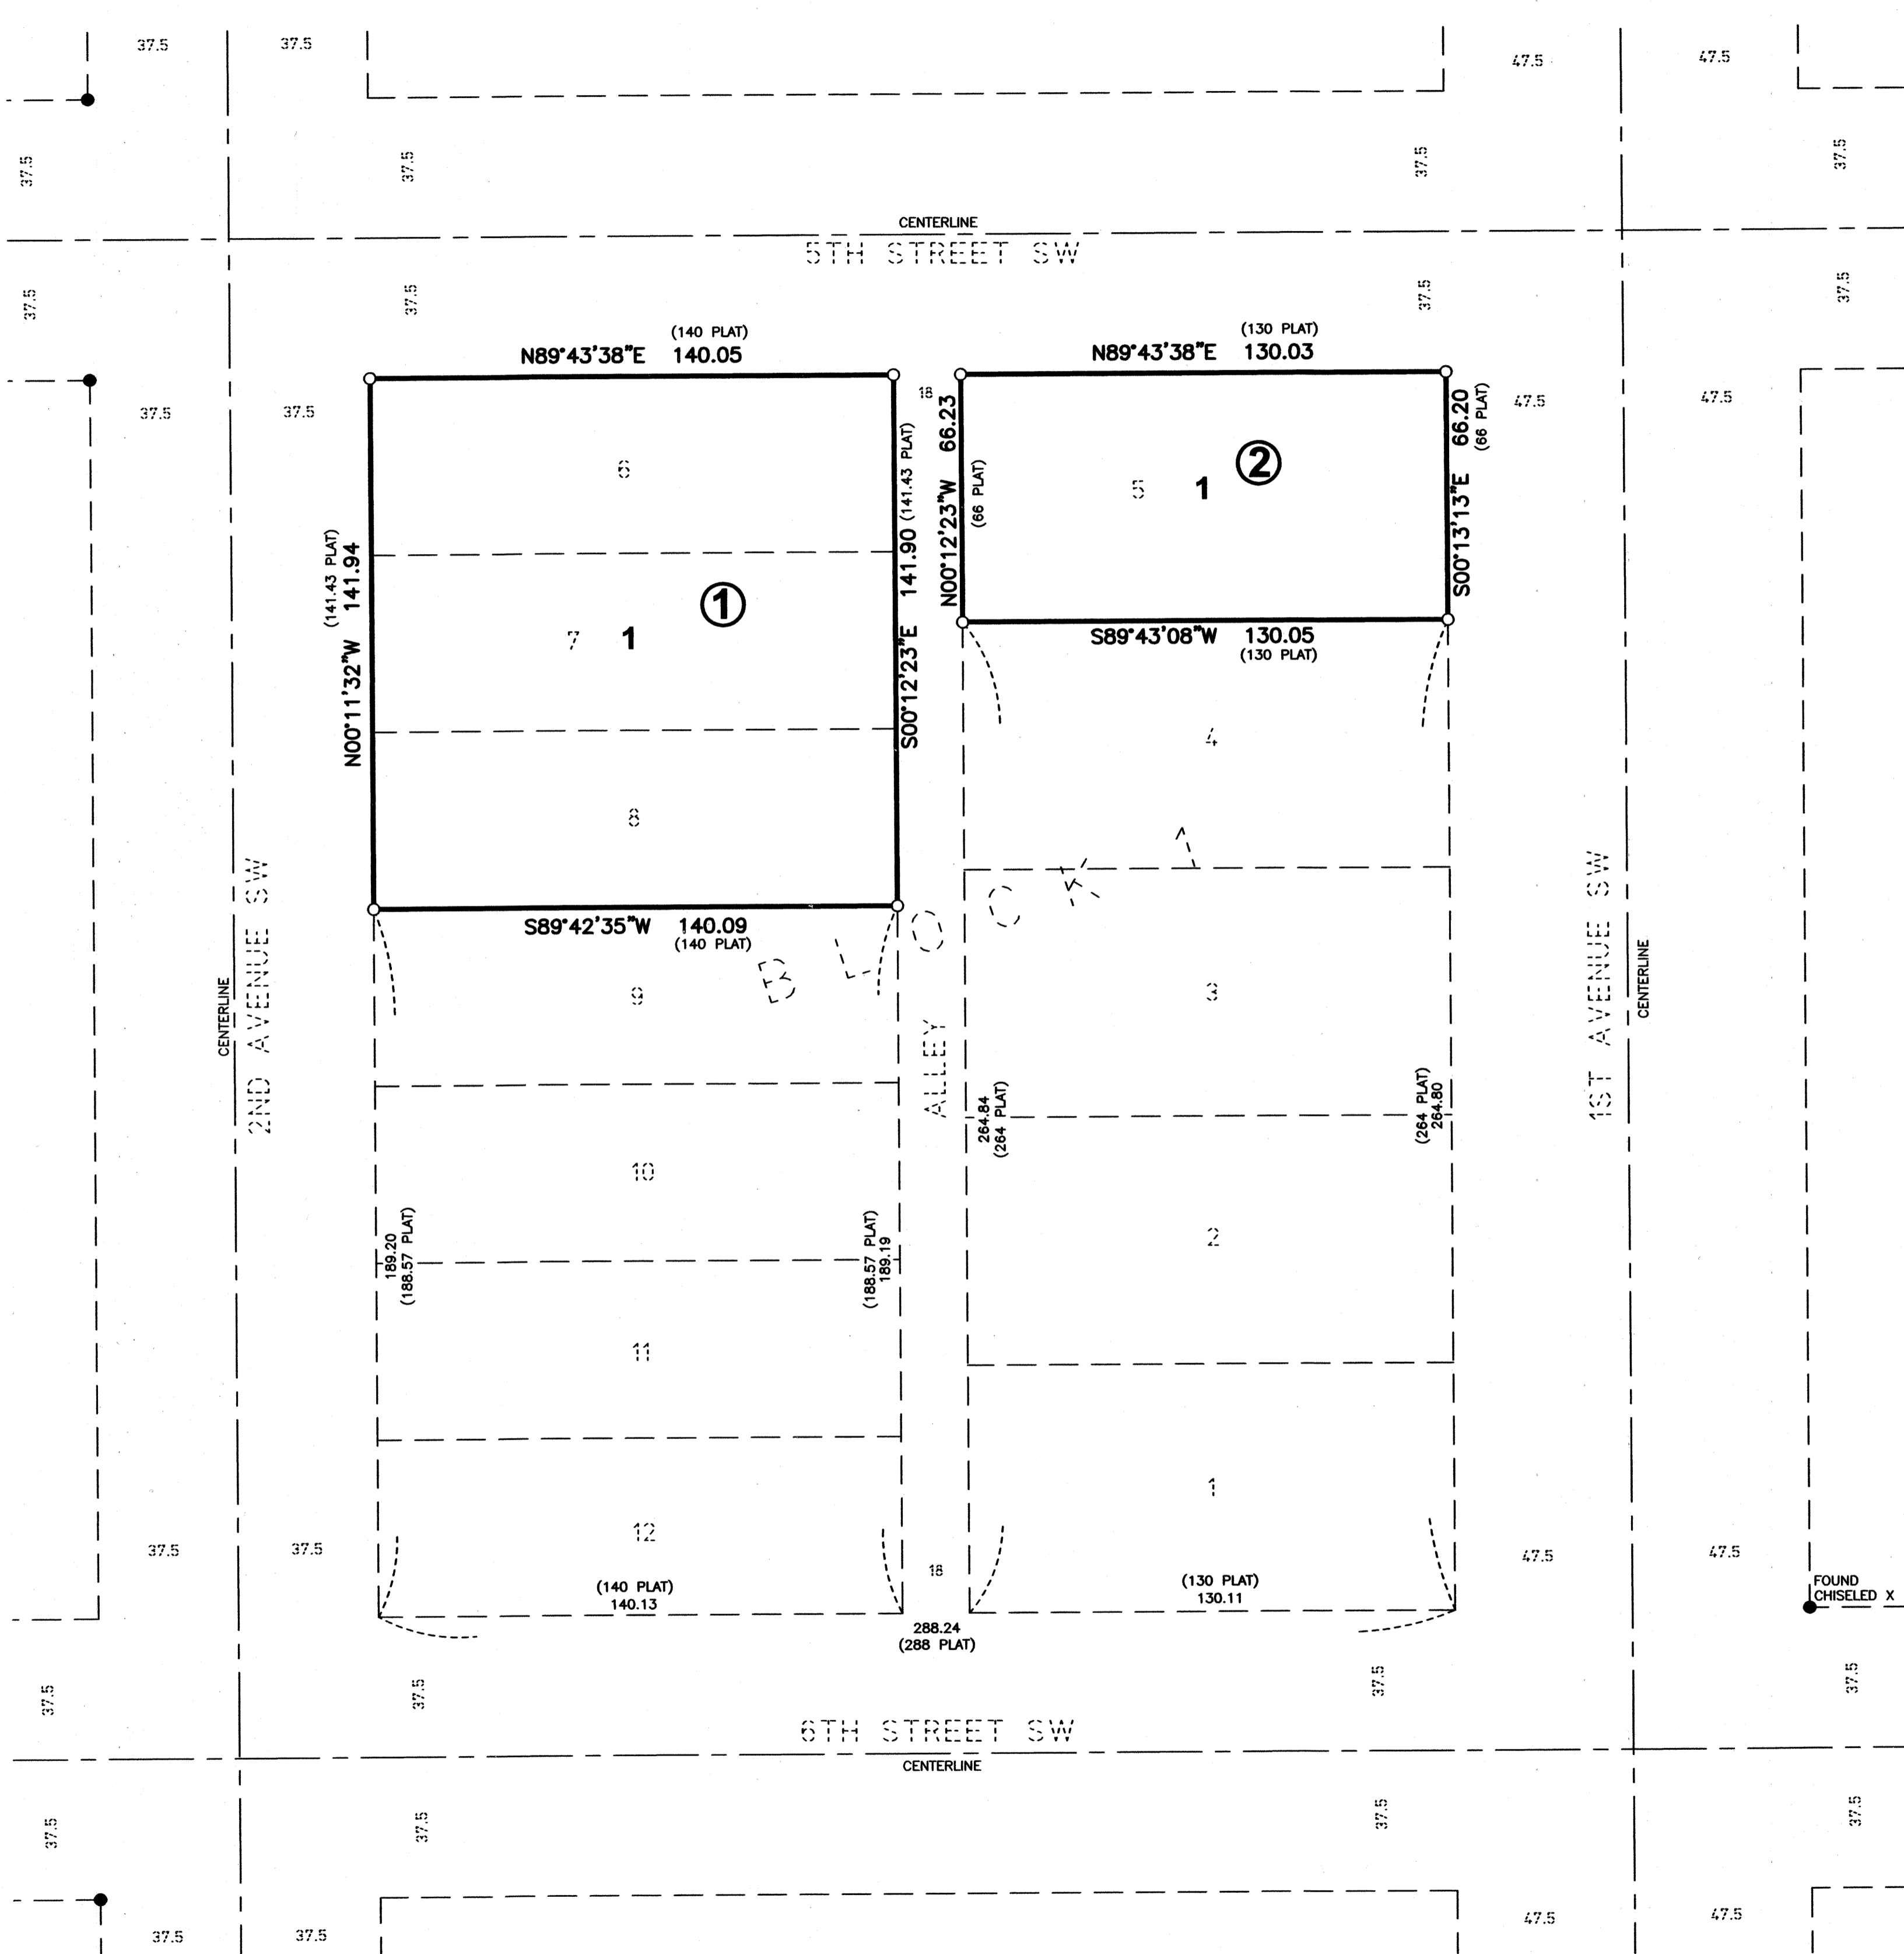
37.5
37.5
47.5
47.5
37.5
37.5
37.5
37.5
CENTERLINE
5TH STREET SW
37.5
37.5
37.5
37.5
(140 PLAT)
N89°43'38"E 140.05
(130 PLAT)
N89°43'38"E 130.03
37.5
37.5
18
47.5
47.5
66.23
(66 PLAT)
N00°12'23"W
66.20
(66 PLAT)
S00°13'13"E
5 1 ②
6
(141.43 PLAT)
141.94
N00°11'32"W
141.90 (141.43 PLAT)
S00°12'23"E
7 1 ①
S89°43'08"W 130.05
(130 PLAT)
4
8
S89°42'35"W 140.09
(140 PLAT)
BLOCK 1
2ND AVENUE SW
CENTERLINE
9
ALLEY
3
1ST AVENUE SW
CENTERLINE
264.84
(264 PLAT)
(264 PLAT)
264.80
10
2
189.20
(188.57 PLAT)
(188.57 PLAT)
189.19
11
1
12
37.5
37.5
18
47.5
47.5
(140 PLAT)
140.13
(130 PLAT)
130.11
FOUND CHISELED X
288.24
(288 PLAT)
37.5
37.5
37.5
37.5
6TH STREET SW
CENTERLINE
37.5
37.5
37.5
37.5
37.5
37.5
47.5
47.5